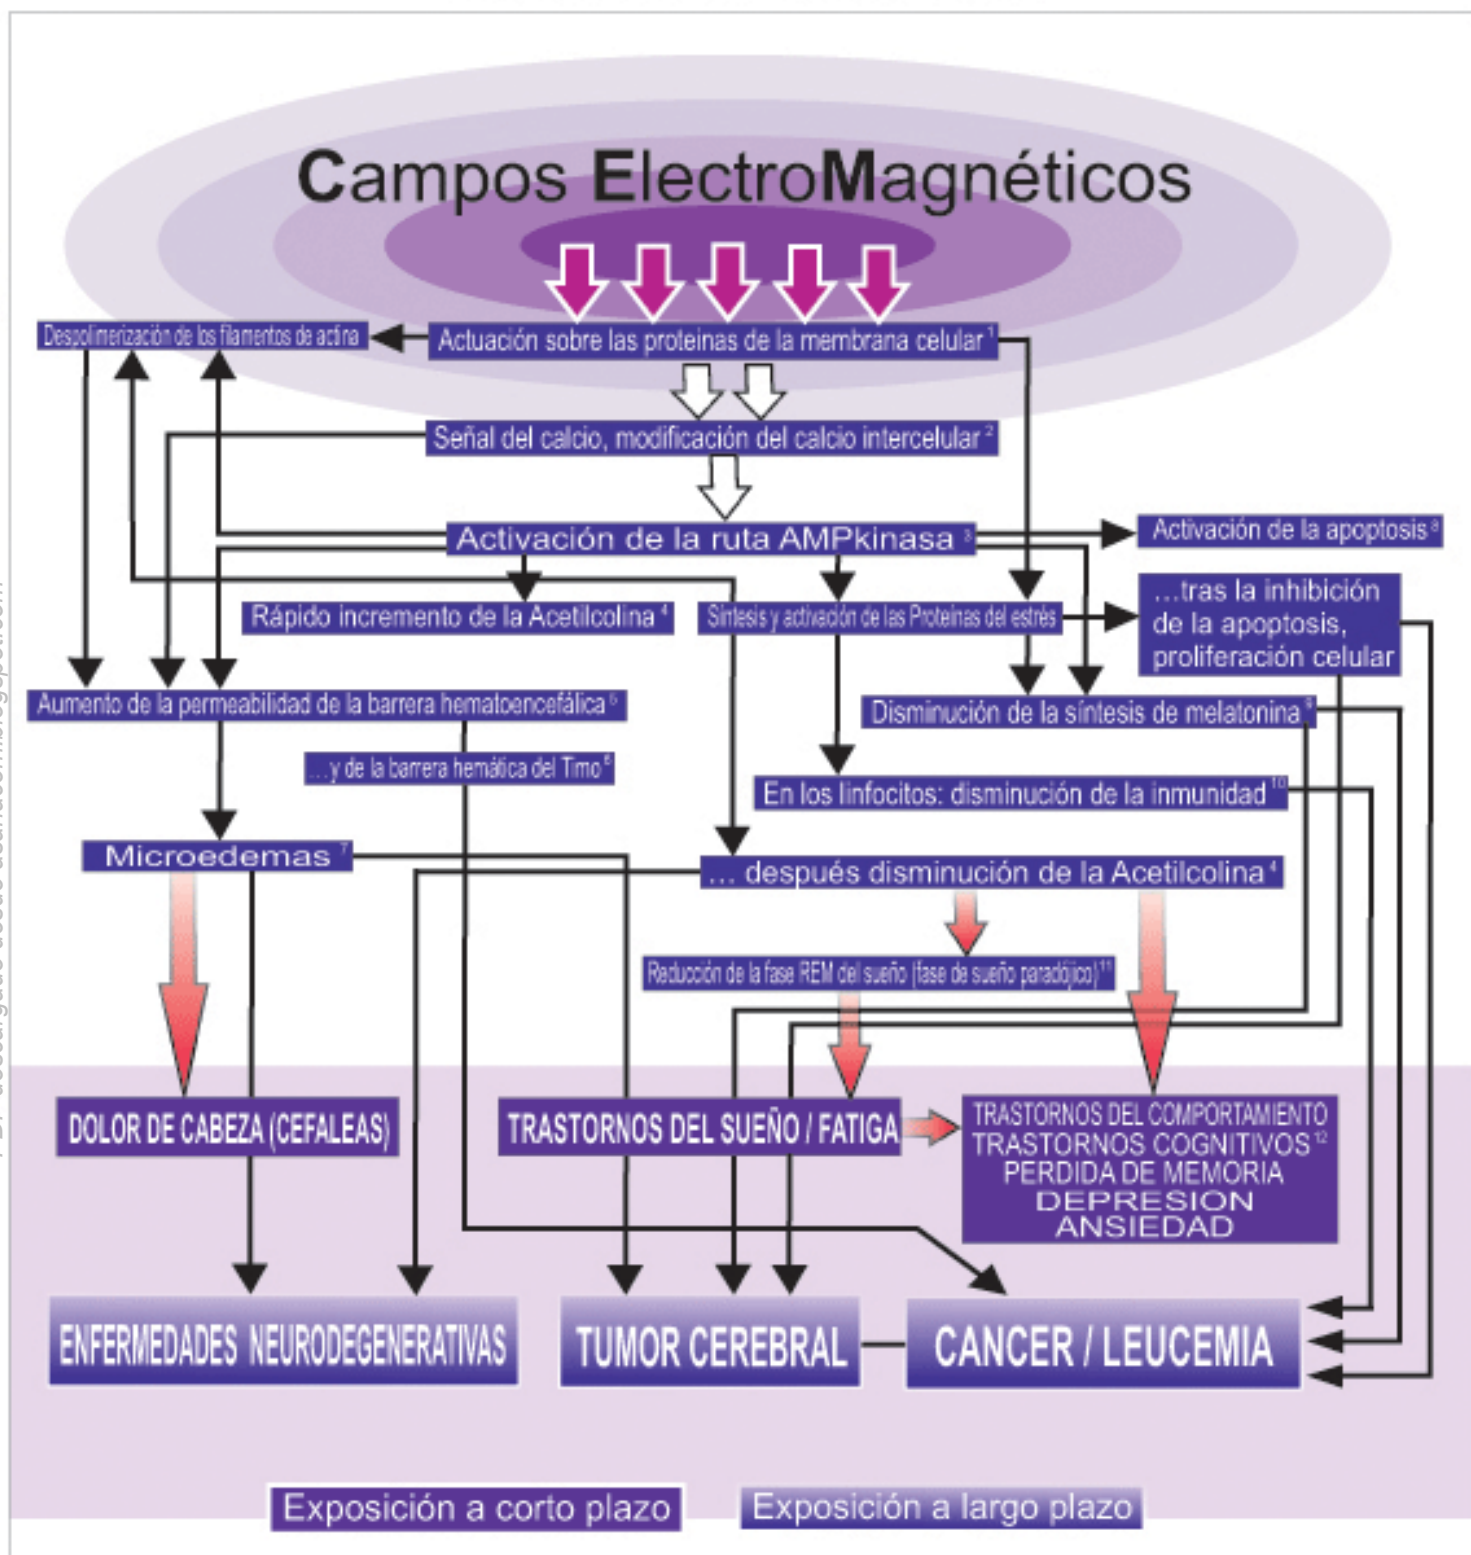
Campos ElectroMagnéticos

Despolimerización de los filamentos de actina

Actuación sobre las proteinas de la membrana celular $^1$

Señal del calcio, modificación del calcio intercelular $^2$

Activación de la ruta AMPkinasa $^3$

Activación de la apoptosis $^8$

Rápido incremento de la Acetilcolina $^4$

Síntesis y activación de las Proteinas del estrés

...tras la inhibición de la apoptosis, proliferación celular

Aumento de la permeabilidad de la barrera hematoencefálica $^5$

Disminución de la síntesis de melatonina $^9$

...y de la barrera hemática del Timo $^6$

En los linfocitos: disminución de la inmunidad $^{10}$

Microedemas $^7$

... después disminución de la Acetilcolina $^4$

Reducción de la fase REM del sueño (fase de sueño paradójico) $^{11}$

DOLOR DE CABEZA (CEFALEAS)

TRASTORNOS DEL SUEÑO / FATIGA

TRASTORNOS DEL COMPORTAMIENTO
TRASTORNOS COGNITIVOS $^{12}$
PERDIDA DE MEMORIA
DEPRESION
ANSIEDAD

ENFERMEDADES NEURODEGENERATIVAS

TUMOR CEREBRAL

CANCER / LEUCEMIA

Exposición a corto plazo

Exposición a largo plazo